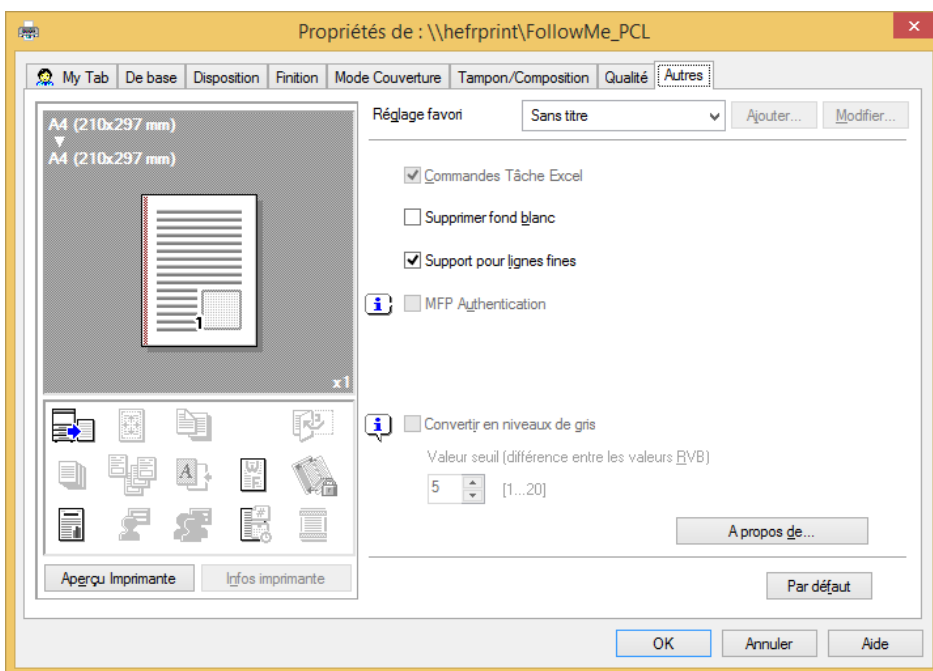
Propriétés de : \\hefrprint\FollowMe_PCL

My Tab | De base | Disposition | Finition | Mode Couverture | Tampon/Composition | Qualité | Autres

A4 (210x297 mm)
A4 (210x297 mm)

1

x1

Aperçu Imprimante
Infos imprimante

Réglage favori
Sans titre
Ajouter...
Modifier...

Commandes Tâche Excel

Supprimer fond blanc

Support pour lignes fines

MFP Authentication

Convertir en niveaux de gris

Valeur seuil (différence entre les valeurs RVB)

5 [1...20]

A propos de...

Par défaut

OK
Annuler
Aide